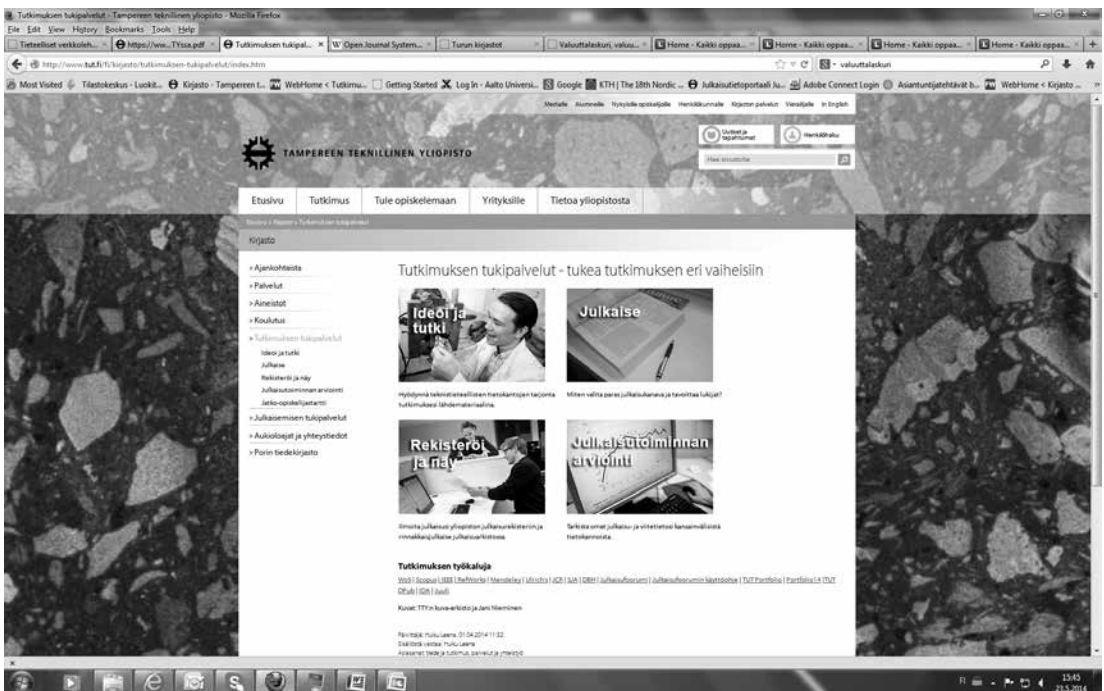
Tutkimuksen tukipalvelut - Tampereen teknillinen yliopisto - Mozilla Firefox

File Edit View History Bookmarks Tools Help

Tieteelliset verkkoleh... | https://ww...TYssa.pdf | Tutkimuksen tukipal... | Open Journal System... | Turun kirjastot | Valuuttalaskuri, valuu... | Home - Kaikki oppaa... | Home - Kaikki oppaa... | Home - Kaikki oppaa... | Home - Kaikki oppaa...

http://www.tut.fi/fi/kirjasto/tutkimuksen-tukipalvelut/index.htm

valuuttalaskuri

Most Visited | Tilastokeskus - Luokit... | Kirjasto - Tampereen t... | WebHome < Tutkimu... | Getting Started | Log In - Aalto Universi... | Google | KTH | The 18th Nordic ... | Julkaisutietoportaali Ju... | Adobe Connect Login | Asiantuntijatehtävät b... | WebHome < Kirjasto ...

Medialle Alumneille Nykyisille opiskelijoille Henkilökunnalle Kirjaston palvelut Verkkopalvelut In English

TAMPEREEN TEKNILLINEN YLIOPISTO

Uutiset ja tapahtumat | Henkilöhaku

Hae sivustolta

Etusivu | Tutkimus | Tule opiskelemaan | Yrityksille | Tietoa yliopistosta

Etusivu > Kirjasto > Tutkimuksen tukipalvelut

Kirjasto

› Ajankohtaista
› Palvelut
› Aineistot
› Koulutus
› Tutkimuksen tukipalvelut
Ideoi ja tutki
Julkaise
Rekisteröi ja näy
Julkaisutoiminnan arviointi
Jatko-opiskelijastartti
› Julkaisemisen tukipalvelut
› Aukioloajat ja yhteystiedot
› Porin tiedekirjasto

Tutkimuksen tukipalvelut - tukea tutkimuksen eri vaiheisiin

Ideoi ja tutki

Hyödynnä tieteellisten tietokantojen tarjontaa tutkimuksesi lähdemateriaalina.

Julkaise

Miten valita paras julkaisukanava ja tavoittaa lukijat?

Rekisteröi ja näy

Ilmoita julkaisusi yliopiston julkaisurekisteriin ja rinnakkaisjulkaise julkaisuarkistossa.

Julkaisutoiminnan arviointi

Tarkista omat julkaisu- ja viitetietosi kansainvälisistä tietokannoista.

Tutkimuksen työkaluja

WoS | Scopus | IEEE | RefWorks | Mendeley | Ulrichs | JCR | SJR | DBH | Julkaisufoorumi | Julkaisufoorumin käyttöohje | TUT Portfolio | Portfolio14 | TUT DPub | IDA | Juuli

Kuvat: TTY:n kuva-arkisto ja Jani Nieminen

Päivittäjä: Huku Leena, 01.04.2014 11:52
Sisällöstä vastaa: Huku Leena
Avainsanat: tieteje tutkimus, palvelut ja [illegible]

15:43
23.5.2014